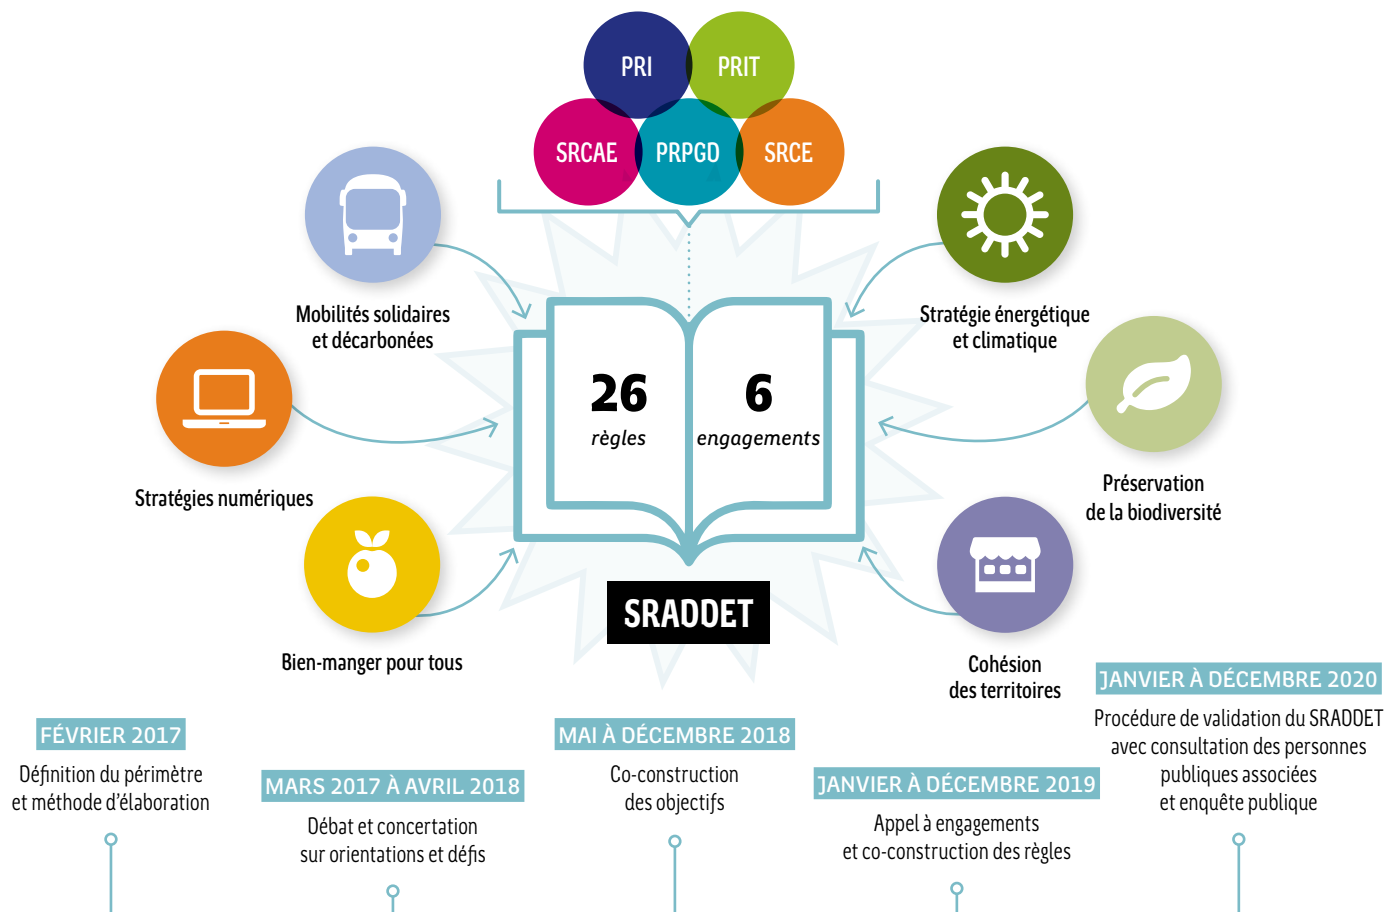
PRI
PRIT
SRCAE
PRPGD
SRCE

Mobilités solidaires et décarbonées

Stratégies numériques

Bien-manger pour tous

26
règles

6
engagements

SRADDET

Stratégie énergétique et climatique

Préservation de la biodiversité

Cohésion des territoires

FÉVRIER 2017
Définition du périmètre et méthode d'élaboration

MARS 2017 À AVRIL 2018
Débat et concertation sur orientations et défis

MAI À DÉCEMBRE 2018
Co-construction des objectifs

JANVIER À DÉCEMBRE 2019
Appel à engagements et co-construction des règles

JANVIER À DÉCEMBRE 2020
Procédure de validation du SRADDET avec consultation des personnes publiques associées et enquête publique